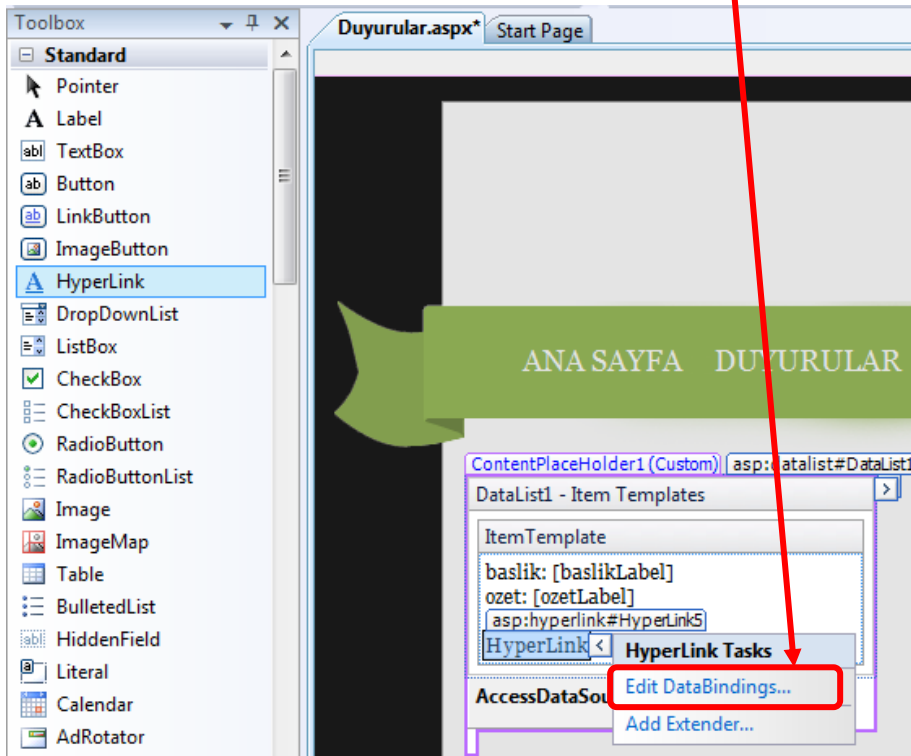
Toolbox
Standard
Pointer
Label
TextBox
Button
LinkButton
ImageButton
HyperLink
DropDownList
ListBox
CheckBox
CheckBoxList
RadioButton
RadioButtonList
Image
ImageMap
Table
BulletedList
HiddenField
Literal
Calendar
AdRotator

Duyurular.aspx*
Start Page

ANA SAYFA DUYURULAR

ContentPlaceHolder1 (Custom)
asp:datalist#DataList1
DataList1 - Item Templates
ItemTemplate
baslik: [baslikLabel]
ozet: [ozetLabel]
asp:hyperlink#HyperLink5
HyperLink
HyperLink Tasks
Edit DataBindings...
Add Extender...
AccessDataSou